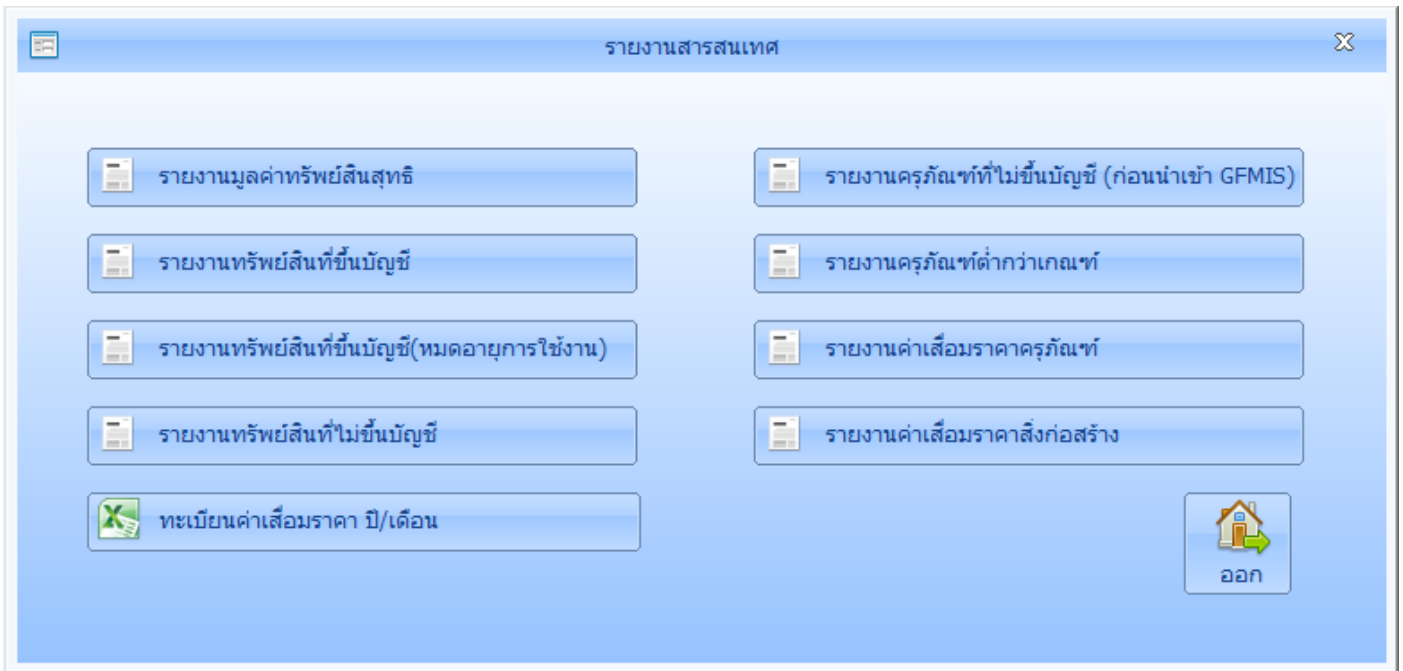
รายงานสารสนเทศ

รายงานมูลค่าทรัพย์สินสุทธิ

รายงานทรัพย์สินที่ขึ้นบัญชี

รายงานทรัพย์สินที่ขึ้นบัญชี(หมดอายุการใช้งาน)

รายงานทรัพย์สินที่ไม่ขึ้นบัญชี

ทะเบียนค่าเสื่อมราคา ปี/เดือน

รายงานครุภัณฑ์ที่ไม่ขึ้นบัญชี (ก่อนนำเข้า GFMIS)

รายงานครุภัณฑ์ต่ำกว่าเกณฑ์

รายงานค่าเสื่อมราคาครุภัณฑ์

รายงานค่าเสื่อมราคาสิ่งก่อสร้าง

ออก